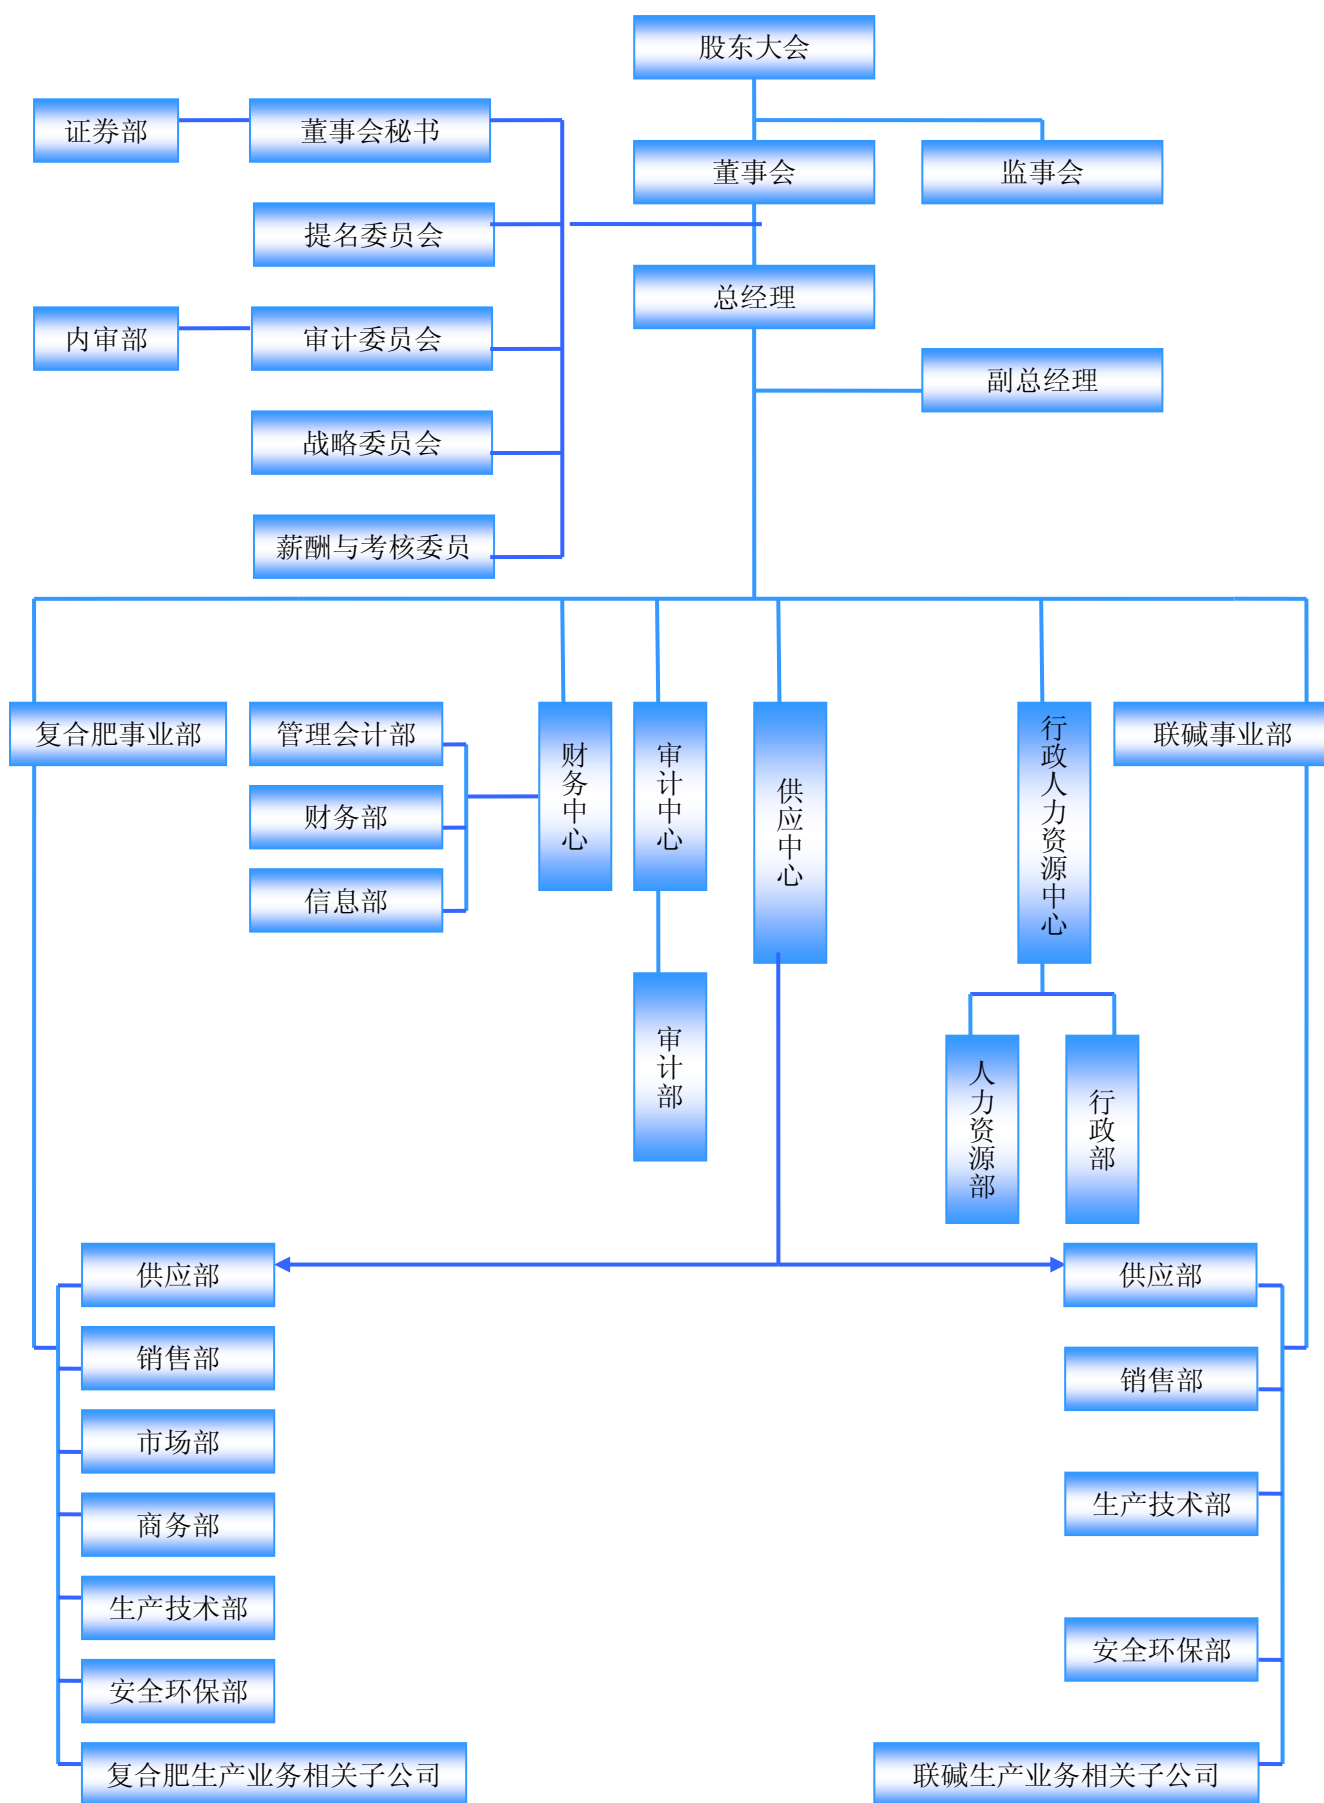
股东大会

证券部

董事会秘书

董事会

监事会

提名委员会

总经理

内审部

审计委员会

副总经理

战略委员会

薪酬与考核委员

复合肥事业部

管理会计部

财务中心

审计中心

供应中心

行政人力资源中心

联碱事业部

财务部

信息部

审计部

人力资源部

行政部

供应部

销售部

市场部

商务部

生产技术部

安全环保部

复合肥生产业务相关子公司

供应部

销售部

生产技术部

安全环保部

联碱生产业务相关子公司